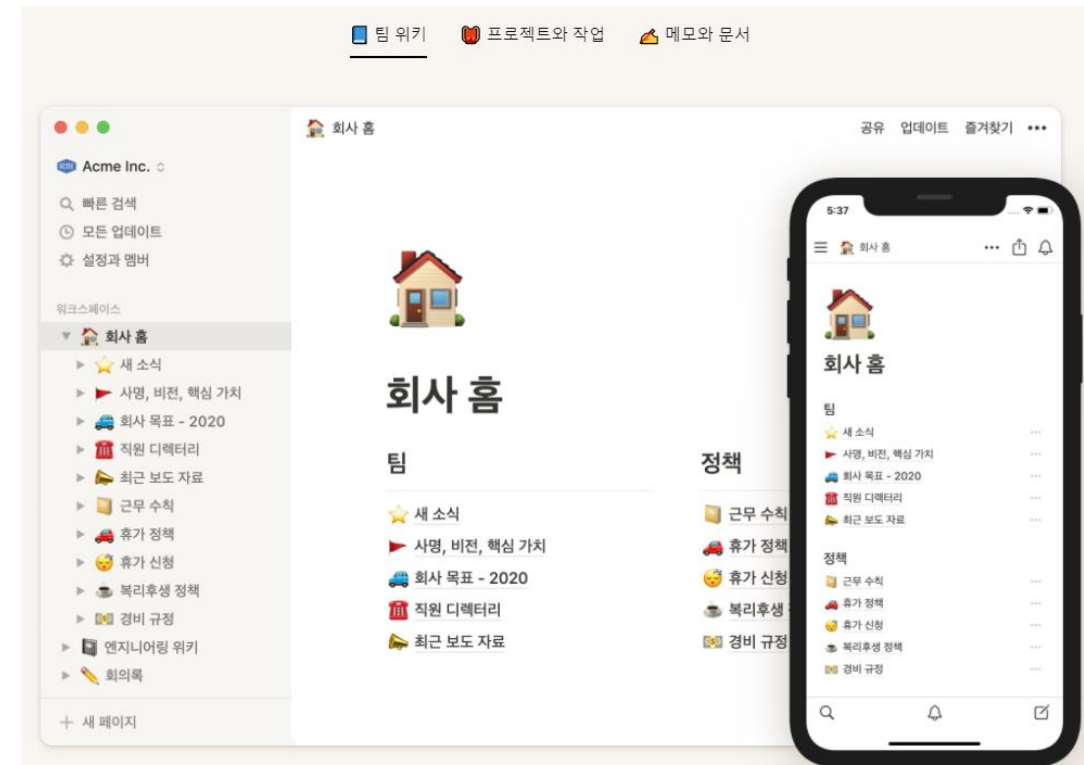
팀 위키　프로젝트와 작업　메모와 문서

Acme Inc.
빠른 검색
모든 업데이트
설정과 멤버

워크스페이스
회사 홈
새 소식
사명, 비전, 핵심 가치
회사 목표 - 2020
직원 디렉터리
최근 보도 자료
근무 수칙
휴가 정책
휴가 신청
복리후생 정책
경비 규정
엔지니어링 위키
회의록

새 페이지

회사 홈
공유　업데이트　즐겨찾기　•••

회사 홈

팀
새 소식
사명, 비전, 핵심 가치
회사 목표 - 2020
직원 디렉터리
최근 보도 자료

정책
근무 수칙
휴가 정책
휴가 신청
복리후생
경비 규정

5:37
회사 홈

회사 홈

팀
새 소식
사명, 비전, 핵심 가치
회사 목표 - 2020
직원 디렉터리
최근 보도 자료

정책
근무 수칙
휴가 정책
휴가 신청
복리후생 정책
경비 규정